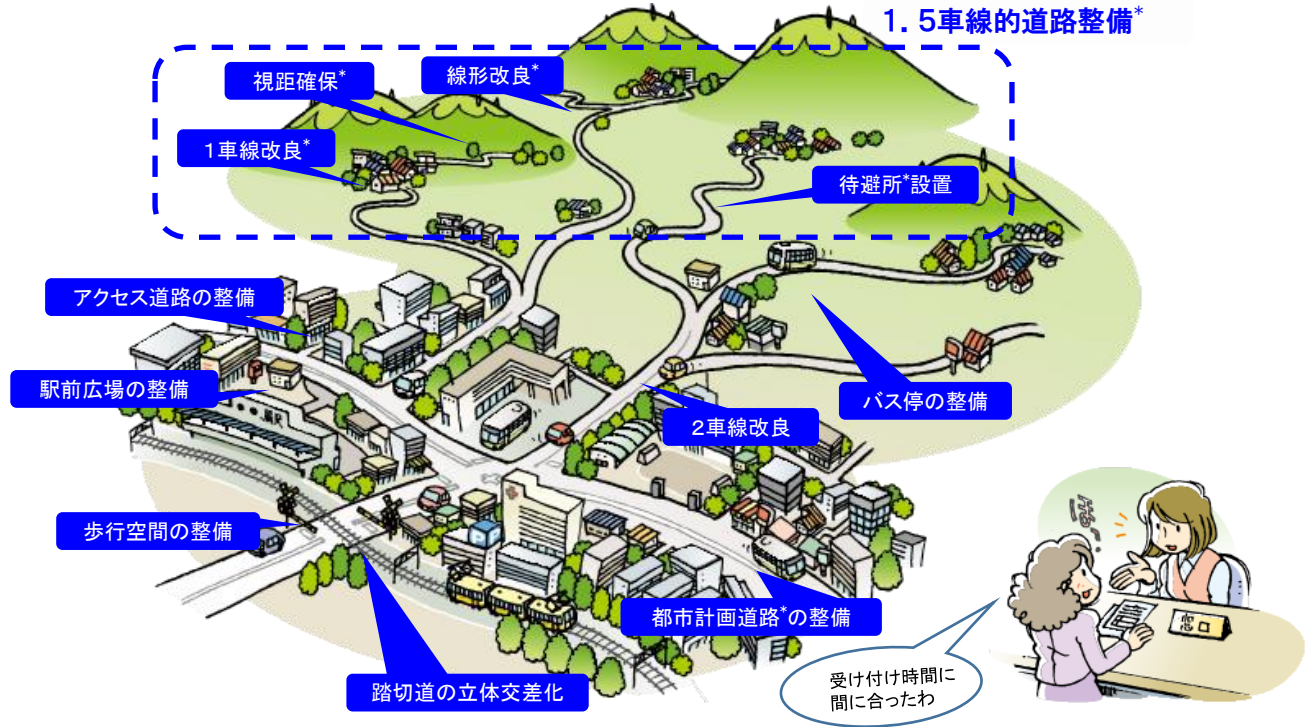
1．5車線的道路整備*

視距確保*

線形改良*

1車線改良*

待避所*設置

アクセス道路の整備

駅前広場の整備

バス停の整備

2車線改良

歩行空間の整備

都市計画道路*の整備

踏切道の立体交差化

受け付け時間に
間に合ったわ

窓口